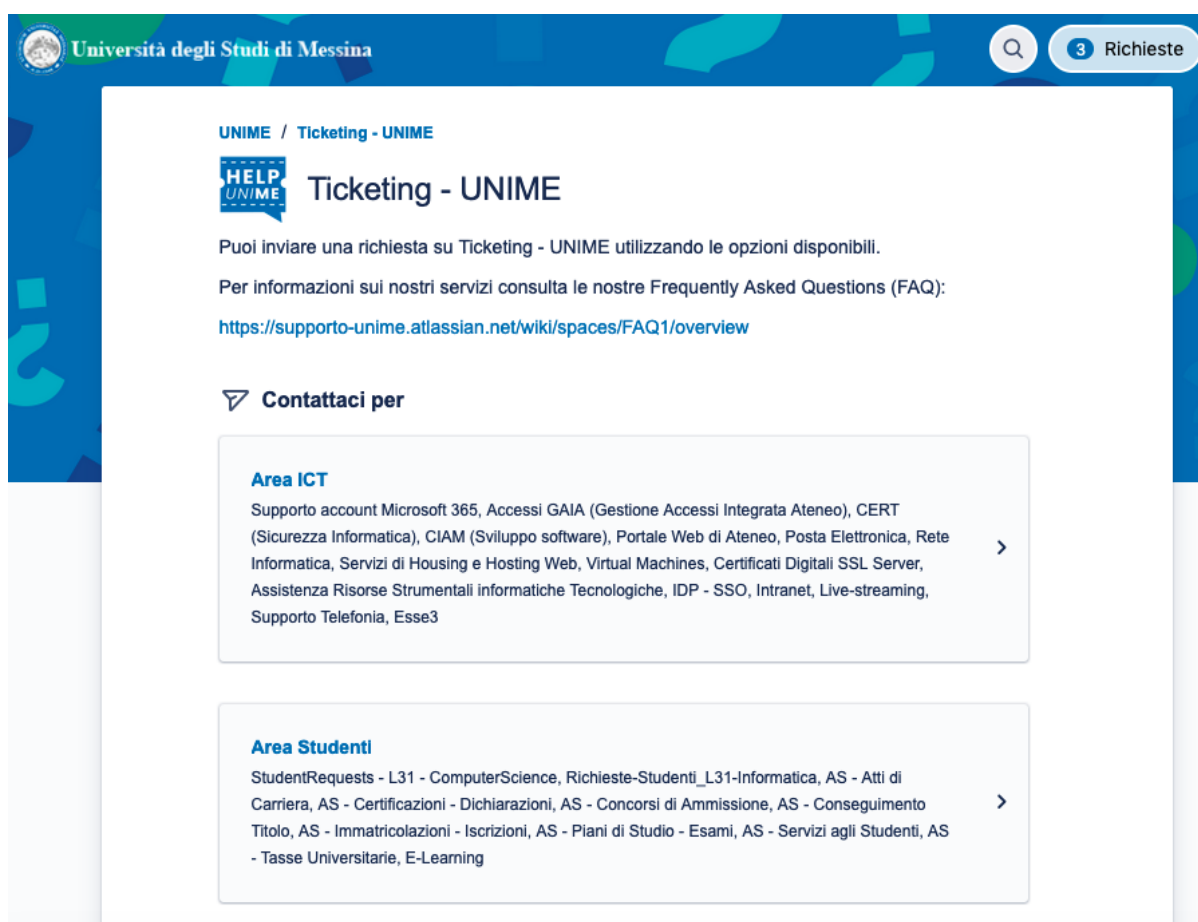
Università degli Studi di Messina

3 Richieste

UNIME / Ticketing - UNIME

HELP UNIME

Ticketing - UNIME

Puoi inviare una richiesta su Ticketing - UNIME utilizzando le opzioni disponibili.

Per informazioni sui nostri servizi consulta le nostre Frequently Asked Questions (FAQ):

https://supporto-unime.atlassian.net/wiki/spaces/FAQ1/overview

Contattaci per

Area ICT

Supporto account Microsoft 365, Accessi GAIA (Gestione Accessi Integrata Ateneo), CERT (Sicurezza Informatica), CIAM (Sviluppo software), Portale Web di Ateneo, Posta Elettronica, Rete Informatica, Servizi di Housing e Hosting Web, Virtual Machines, Certificati Digitali SSL Server, Assistenza Risorse Strumentali informatiche Tecnologiche, IDP - SSO, Intranet, Live-streaming, Supporto Telefonia, Esse3

Area Studenti

StudentRequests - L31 - ComputerScience, Richieste-Studenti_L31-Informatica, AS - Atti di Carriera, AS - Certificazioni - Dichiarazioni, AS - Concorsi di Ammissione, AS - Conseguimento Titolo, AS - Immatricolazioni - Iscrizioni, AS - Piani di Studio - Esami, AS - Servizi agli Studenti, AS - Tasse Universitarie, E-Learning